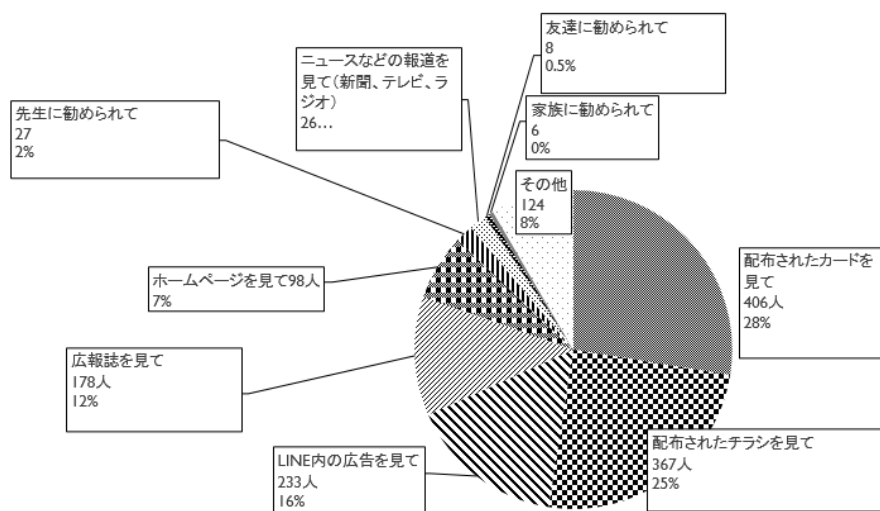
ニュースなどの報道を見て（新聞、テレビ、ラジオ）
26…

友達に勧められて
8
0.5%

先生に勧められて
27
2%

家族に勧められて
6
0%

その他
124
8%

ホームページを見て98人
7%

配布されたカードを見て
406人
28%

広報誌を見て
178人
12%

配布されたチラシを見て
367人
25%

LINE内の広告を見て
233人
16%